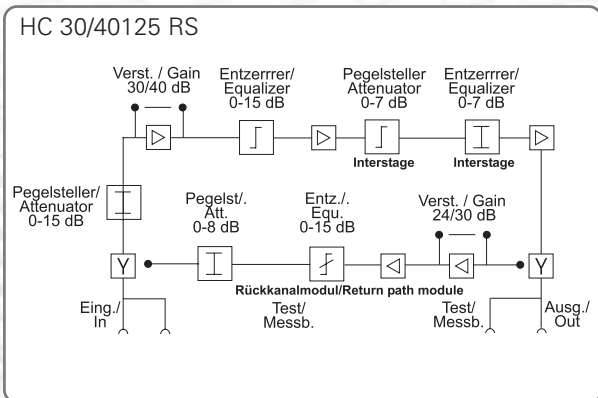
HC 30/40125 RS

Verst. / Gain
30/40 dB

Entzerrrer/
Equalizer
0-15 dB

Pegelsteller
Attenuator
0-7 dB

Entzerrrer/
Equalizer
0-7 dB

Interstage

Interstage

Pegelsteller/
Attenuator
0-15 dB

Pegelst/.
Att.
0-8 dB

Entz./.
Equ.
0-15 dB

Verst. / Gain
24/30 dB

Y

Y

Rückkanalmodul/Return path module

Eing./
In

Test/
Messb.

Test/
Messb.

Ausg./
Out